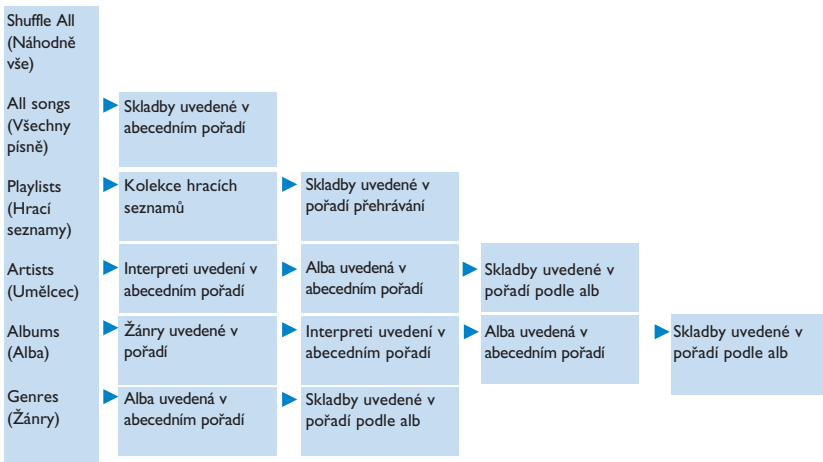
| | | | | |
|---|---|---|---|---|
| Shuffle All (Náhodně vše) | | | | |
| All songs (Všechny písně) | Skladby uvedené v abecedním pořadí | | | |
| Playlists (Hrací seznamy) | Kolekce hracích seznamů | Skladby uvedené v pořadí přehrávání | | |
| Artists (Umělcec) | Interpreti uvedení v abecedním pořadí | Alba uvedená v abecedním pořadí | Skladby uvedené v pořadí podle alb | |
| Albums (Alba) | Žánry uvedené v pořadí | Interpreti uvedení v abecedním pořadí | Alba uvedená v abecedním pořadí | Skladby uvedené v pořadí podle alb |
| Genres (Žánry) | Alba uvedená v abecedním pořadí | Skladby uvedené v pořadí podle alb | | |